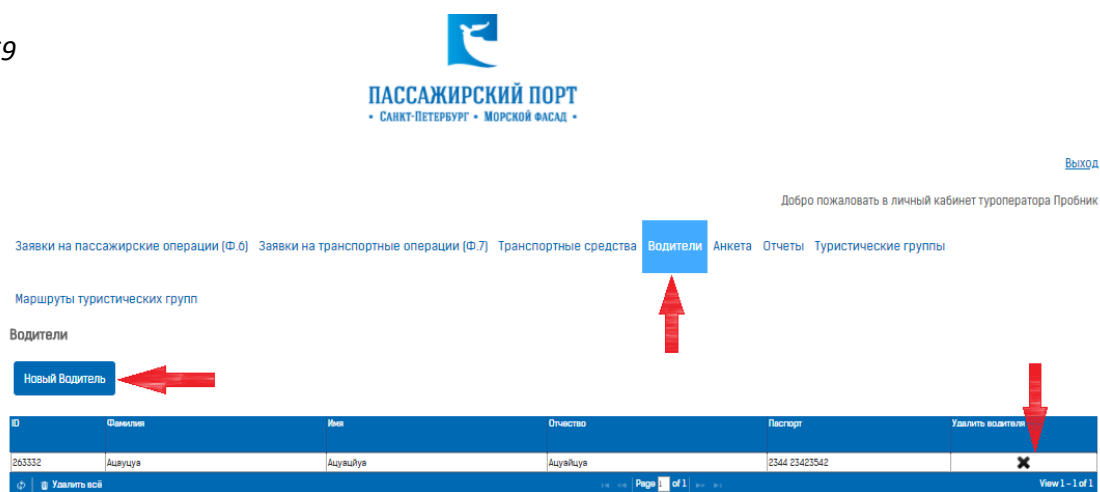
9

ПАССАЖИРСКИЙ ПОРТ
• САНКТ-ПЕТЕРБУРГ • МОРСКОЙ ФАСАД •

Выход

Добро пожаловать в личный кабинет туроператора Пробник

Заявки на пассажирские операции (Ф.6) Заявки на транспортные операции (Ф.7) Транспортные средства Водители Анкета Отчеты Туристические группы

Маршруты туристических групп

Водители

Новый Водитель

| ID | Фамилия | Имя | Отчество | Паспорт | Удалить водителя |
|---|---|---|---|---|---|
| 263332 | Ацвуцуа | Ацуацйуа | Ацуайцуа | 2344 23423542 | ✖ |

Удалить всё

Page 1 of 1

View 1 - 1 of 1